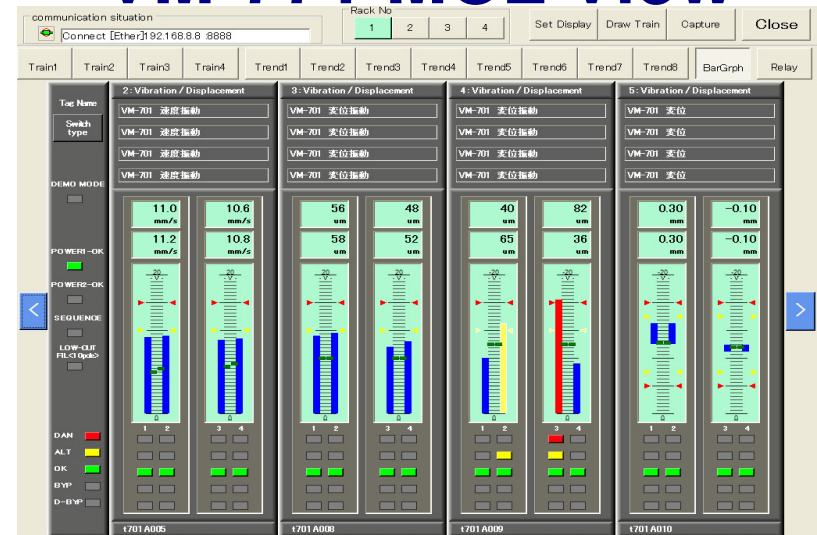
communication situation
Connect [Ether]192.168.8.8 :8888

Rack No
1 2 3 4

Set Display
Draw Train
Capture
Close

Train1 Train2 Train3 Train4 Trend1 Trend2 Trend3 Trend4 Trend5 Trend6 Trend7 Trend8 BarGrph Relay

Tag Name
Switch type
DEMO MODE
POWER1-OK
POWER2-OK
SEQUENCE
LOW-CUT FIL(10pib)

DAN
ALT
OK
BYP
D-BYP

2 : Vibration / Displacement
VM-701 速度振動
VM-701 速度振動
VM-701 速度振動
VM-701 速度振動
11.0 mm/s
10.6 mm/s
11.2 mm/s
10.8 mm/s
20
0
1 2 3 4
t701A005

3 : Vibration / Displacement
VM-701 変位振動
VM-701 変位振動
VM-701 変位振動
VM-701 変位振動
56 um
48 um
58 um
52 um
20
0
1 2 3 4
t701A008

4 : Vibration / Displacement
VM-701 変位振動
VM-701 変位振動
VM-701 変位振動
VM-701 変位振動
40 um
82 um
65 um
36 um
20
0
1 2 3 4
t701A009

5 : Vibration / Displacement
VM-701 変位
VM-701 変位
VM-701 変位
VM-701 変位
0.30 mm
-0.10 mm
0.30 mm
-0.10 mm
20
0
1 2 3 4
t701A010